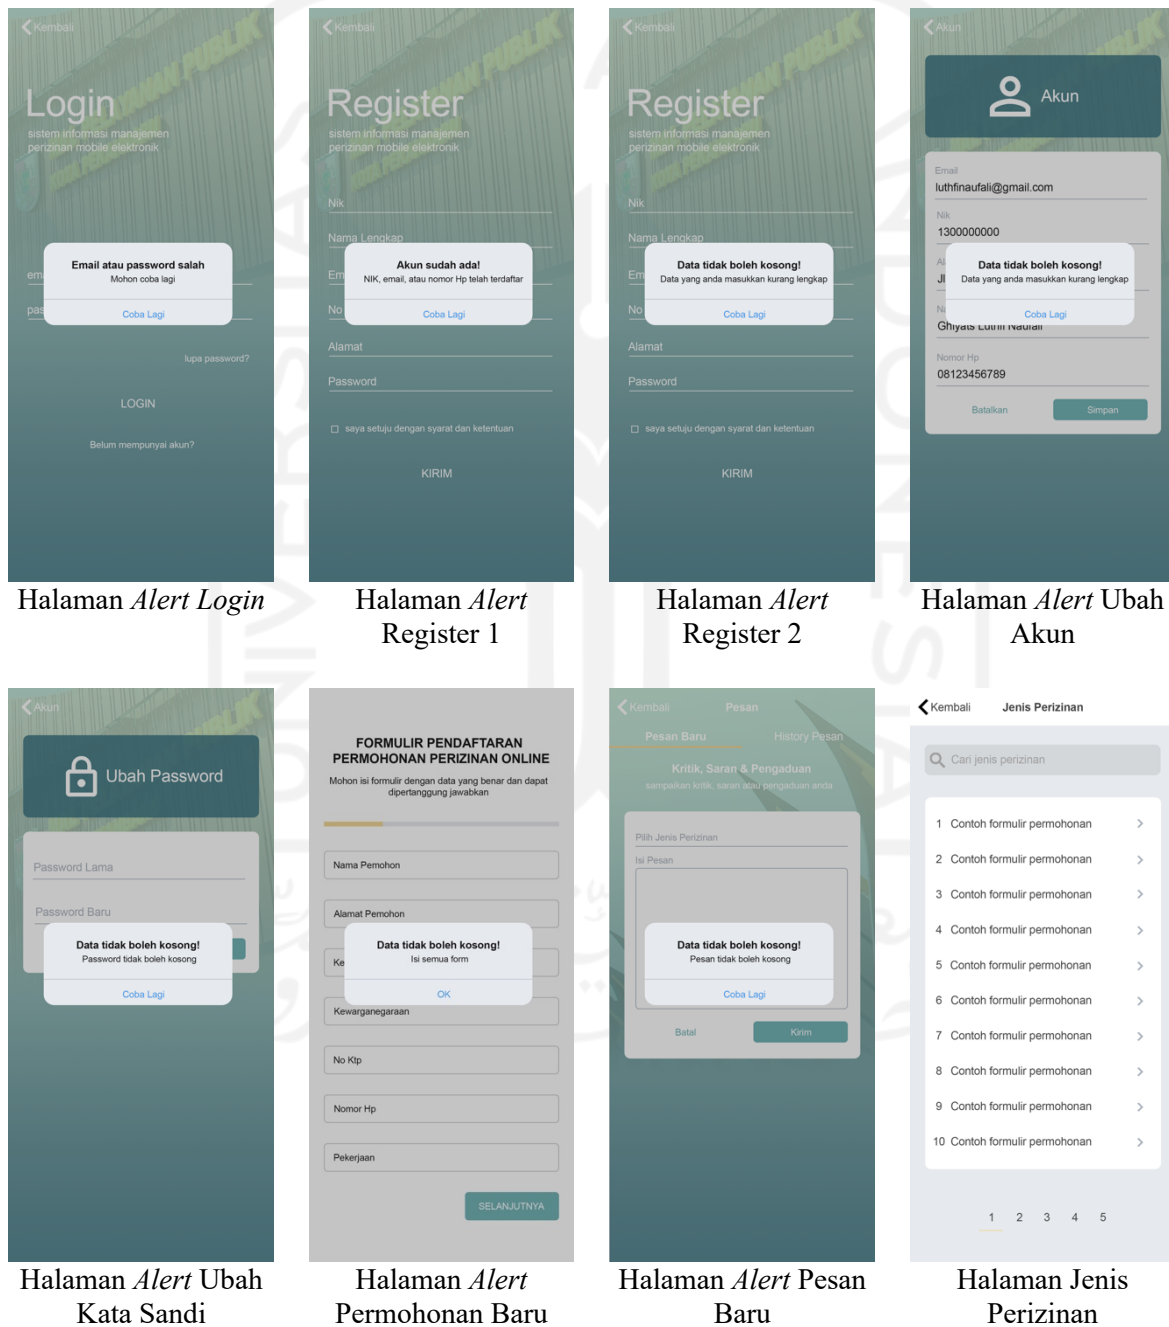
Kembali

Login

sistem informasi manajemen perizinan mobile elektronik

Email atau password salah
Mohon coba lagi

Coba Lagi

em

pas

lupa password?

LOGIN

Belum mempunyai akun?

Halaman *Alert Login*

Kembali

Register

sistem informasi manajemen perizinan mobile elektronik

Nik

Nama Lengkap

Akun sudah ada!
NIK, email, atau nomor Hp telah terdaftar

Coba Lagi

Em

No

Alamat

Password

saya setuju dengan syarat dan ketentuan

KIRIM

Halaman *Alert* Register 1

Kembali

Register

sistem informasi manajemen perizinan mobile elektronik

Nik

Nama Lengkap

Data tidak boleh kosong!
Data yang anda masukkan kurang lengkap

Coba Lagi

Em

No

Alamat

Password

saya setuju dengan syarat dan ketentuan

KIRIM

Halaman *Alert* Register 2

Akun

Akun

Email
luthfinaufali@gmail.com

Nik
1300000000

Data tidak boleh kosong!
Data yang anda masukkan kurang lengkap

Coba Lagi

Ghiyats Lutfi Naufal

Nomor Hp
08123456789

Batalkan

Simpan

Halaman *Alert* Ubah Akun

Akun

Ubah Password

Password Lama

Password Baru

Data tidak boleh kosong!
Password tidak boleh kosong

Coba Lagi

Halaman *Alert* Ubah Kata Sandi

FORMULIR PENDAFTARAN PERMOHONAN PERIZINAN ONLINE

Mohon isi formulir dengan data yang benar dan dapat dipertanggung jawabkan

Nama Pemohon

Alamat Pemohon

Data tidak boleh kosong!
Isi semua form

OK

Ke

Kewarganegaraan

No Ktp

Nomor Hp

Pekerjaan

SELANJUTNYA

Halaman *Alert* Permohonan Baru

Kembali

Pesan

Pesan Baru

History Pesan

Kritik, Saran & Pengaduan

sampaikan kritik, saran atau pengaduan anda

Pilih Jenis Perizinan

Isi Pesan

Data tidak boleh kosong!
Pesan tidak boleh kosong

Coba Lagi

Batal

Kirim

Halaman *Alert* Pesan Baru

Kembali

Jenis Perizinan

Cari jenis perizinan

1 Contoh formulir permohonan
2 Contoh formulir permohonan
3 Contoh formulir permohonan
4 Contoh formulir permohonan
5 Contoh formulir permohonan
6 Contoh formulir permohonan
7 Contoh formulir permohonan
8 Contoh formulir permohonan
9 Contoh formulir permohonan
10 Contoh formulir permohonan

1 2 3 4 5

Halaman Jenis Perizinan